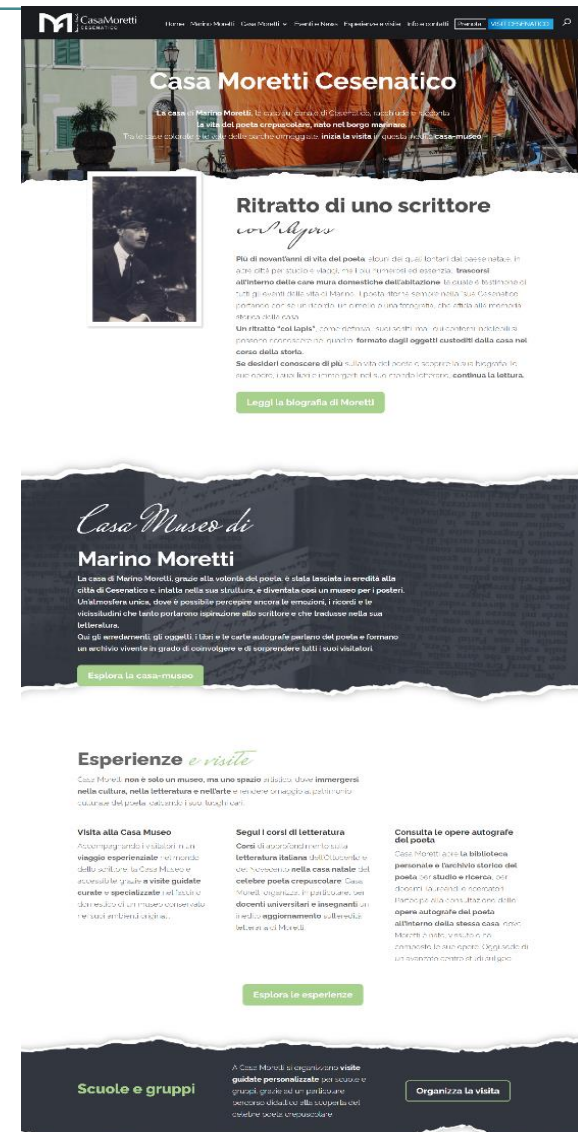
CasaMoretti CESENATICO

Home Marino Moretti Casa Moretti Eventi e News Esperienze e visite Info e contatti Prenota VISIT CESENATICO

Casa Moretti Cesenatico

La casa di Marino Moretti, la casa sul canale di Cesenatico, custodisce e racconta la vita del poeta crepuscolare, nato nel borgo marinaro. Tra le case colorate e le vele delle barche ormeggiate, inizia la visita in questa casa-museo

Ritratto di uno scrittore
col lapis

Più di novant'anni di vita del poeta, alcuni dei quali lontani dal paese natale, in altre città per studio e viaggi, ma i più numerosi ed esaustivi, trascorsi all'interno delle care mura domestiche dell'abitazione la quale è testimone di tutti gli eventi della vita di Marino. Il poeta tornò sempre nella "sua" Cesenatico portando con sé un ricordo, un cimelio o una fotografia, che affida alla memoria storica della casa.
Un ritratto "col lapis", come definiva i suoi scritti, mai conclusi, poiché è possibile conoscere un quadro formato dagli oggetti custoditi dalla casa nel corso della storia.
Se desideri conoscere di più sulla vita del poeta e scoprire la sua biografia, le sue opere, i suoi libri e immergerti nel suo mondo letterario, continua la lettura.

Leggi la biografia di Moretti

Casa Museo di
Marino Moretti
La casa di Marino Moretti, grazie alla volontà del poeta, è stata lasciata in eredità alla città di Cesenatico e, intatta nella sua struttura, è diventata così un museo per i posteri.
Un'atmosfera unica, dove è possibile percepire ancora le emozioni, i ricordi e le vicissitudini che tanto portarono ispirazione allo scrittore e che tradusse nella sua letteratura.
Qui gli arredamenti, gli oggetti, i libri e le carte autografe parlano del poeta e formano un archivio vivente in grado di coinvolgere e di sorprendere tutti i suoi visitatori.

Esplora la casa-museo

Esperienze e visite
Casa Moretti non è solo un museo, ma uno spazio artistico dove immergersi nella cultura, nella letteratura e nell'arte e rendere omaggio al patrimonio culturale del poeta dall'ambiente dei suoi luoghi cari.

Visita alla Casa Museo
Accompagnando i visitatori in un viaggio esperienziale nel mondo dello scrittore la Casa Museo è accessibile grazie a visite guidate curate e specializzate nel facile domestico di un museo conservato nei suoi ambienti originali...

Segui i corsi di letteratura
Corsi di approfondimento sulla letteratura italiana dell'Ottocento e del Novecento nella casa natale del celebre poeta crepuscolare Casa Moretti organizza, in particolare, per docenti universitari e insegnanti un incontro aggiornamento sulla realtà letteraria di Moretti.

Consulta le opere autografe del poeta
Casa Moretti apre la biblioteca personale e l'archivio storico del poeta per studio e ricerca, per docenti, studenti e operatori. Partecipa alla consultazione delle opere autografe del poeta all'interno della stessa casa, dove Moretti è nato, vissuto e ha composto le sue opere. Oggi sede di un avanzato centro di studi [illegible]

Esplora le esperienze

Scuole e gruppi
A Casa Moretti si organizzano visite guidate personalizzate per scuole e gruppi, grazie ad un particolare percorso didattico alla scoperta del celebre poeta crepuscolare.

Organizza la visita